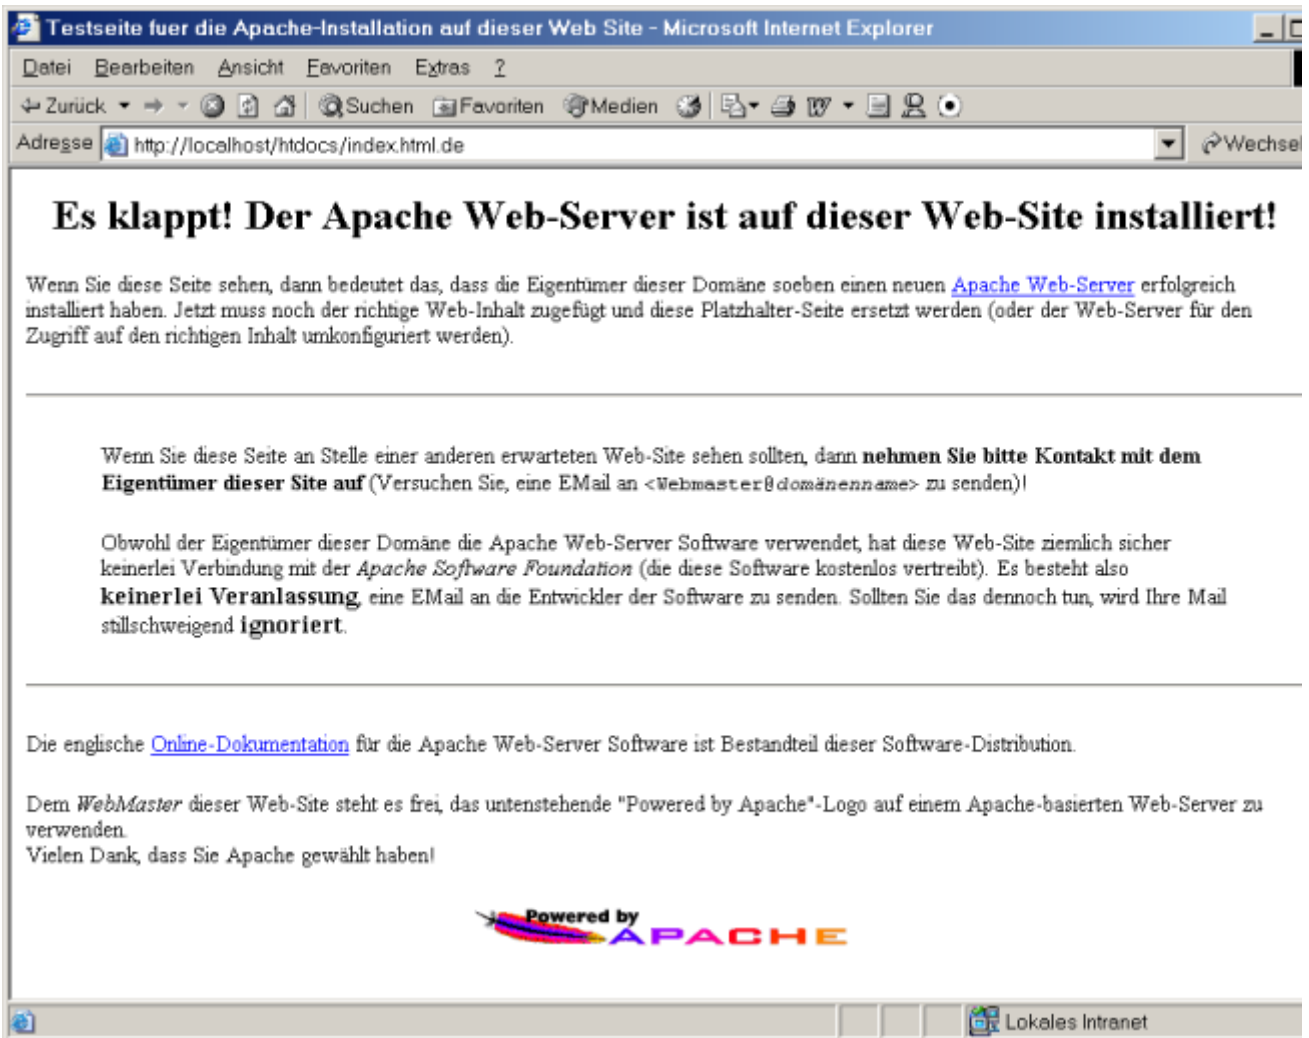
Testseite fuer die Apache-Installation auf dieser Web Site - Microsoft Internet Explorer

Datei Bearbeiten Ansicht Favoriten Extras ?

Zurück Suchen Favoriten Medien

Adresse http://localhost/htdocs/index.html.de Wechsel

Es klappt! Der Apache Web-Server ist auf dieser Web-Site installiert!

Wenn Sie diese Seite sehen, dann bedeutet das, dass die Eigentümer dieser Domäne soeben einen neuen Apache Web-Server erfolgreich installiert haben. Jetzt muss noch der richtige Web-Inhalt zugefügt und diese Platzhalter-Seite ersetzt werden (oder der Web-Server für den Zugriff auf den richtigen Inhalt umkonfiguriert werden).

Wenn Sie diese Seite an Stelle einer anderen erwarteten Web-Site sehen sollten, dann **nehmen Sie bitte Kontakt mit dem Eigentümer dieser Site auf** (Versuchen Sie, eine EMail an <Webmaster@domänenname> zu senden)!

Obwohl der Eigentümer dieser Domäne die Apache Web-Server Software verwendet, hat diese Web-Site ziemlich sicher keinerlei Verbindung mit der *Apache Software Foundation* (die diese Software kostenlos vertreibt). Es besteht also **keinerlei Veranlassung**, eine EMail an die Entwickler der Software zu senden. Sollten Sie das dennoch tun, wird Ihre Mail stillschweigend **ignoriert**.

Die englische Online-Dokumentation für die Apache Web-Server Software ist Bestandteil dieser Software-Distribution.

Dem *WebMaster* dieser Web-Site steht es frei, das untenstehende "Powered by Apache"-Logo auf einem Apache-basierten Web-Server zu verwenden.
Vielen Dank, dass Sie Apache gewählt haben!

Powered by APACHE

Lokales Intranet